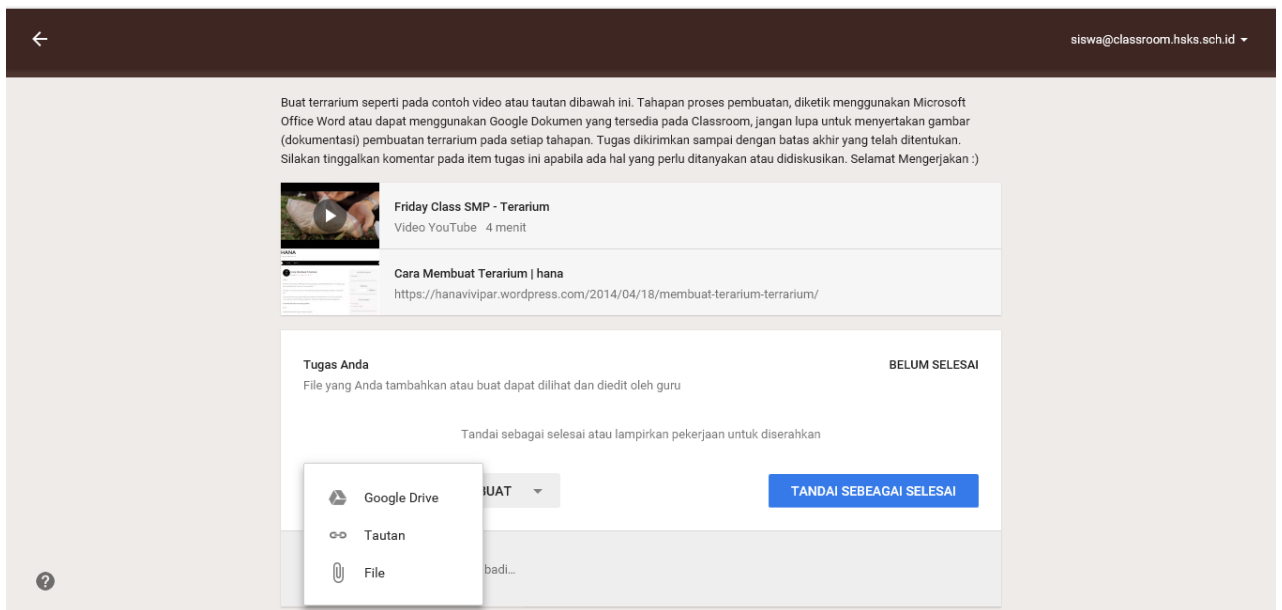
siswa@classroom.hsks.sch.id

Buat terrarium seperti pada contoh video atau tautan dibawah ini. Tahapan proses pembuatan, diketik menggunakan Microsoft Office Word atau dapat menggunakan Google Dokumen yang tersedia pada Classroom, jangan lupa untuk menyertakan gambar (dokumentasi) pembuatan terrarium pada setiap tahapan. Tugas dikirimkan sampai dengan batas akhir yang telah ditentukan. Silakan tinggalkan komentar pada item tugas ini apabila ada hal yang perlu ditanyakan atau didiskusikan. Selamat Mengerjakan :)

Friday Class SMP - Terarium
Video YouTube 4 menit

HANA

Cara Membuat Terarium | hana
https://hanavivipar.wordpress.com/2014/04/18/membuat-terarium-terrarium/

Tugas Anda
File yang Anda tambahkan atau buat dapat dilihat dan diedit oleh guru

BELUM SELESAI

Tandai sebagai selesai atau lampirkan pekerjaan untuk diserahkan

Google Drive
Tautan
File

BUAT

TANDAI SEBEAGAI SELESAI

badi...